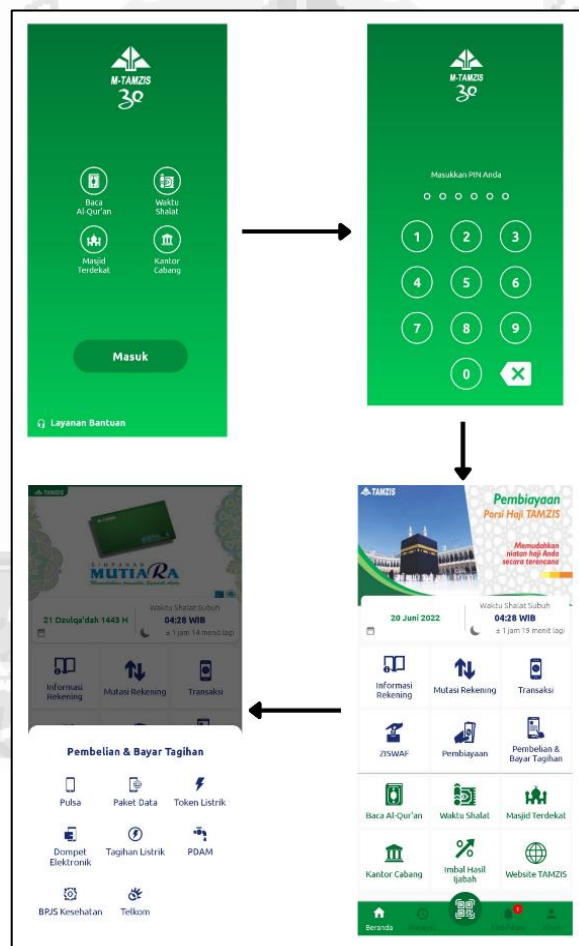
M-TAMZIS
30

Baca Al-Qur'an
Waktu Shalat
Masjid Terdekat
Kantor Cabang

Masuk

Layanan Bantuan

M-TAMZIS
30

Masukkan PIN Anda

1 2 3
4 5 6
7 8 9
0

TAMZIS
Pembiayaan
Porsi Haji TAMZIS
Memudahkan niatan haji Anda secara terencana

20 Juni 2022
Waktu Shalat Subuh
04:28 WIB
± 1 jam 19 menit lagi

Informasi Rekening
Mutasi Rekening
Transaksi
ZISWAF
Pembiayaan
Pembelian & Bayar Tagihan
Baca Al-Qur'an
Waktu Shalat
Masjid Terdekat
Kantor Cabang
Imbal Hasil Ijabah
Website TAMZIS

Beranda

TAMZIS
SIMPANAN
MUTIARA

21 Dzulqa'dah 1443 H
Waktu Shalat Subuh
04:28 WIB
± 1 jam 14 menit lagi

Informasi Rekening
Mutasi Rekening
Transaksi

Pembelian & Bayar Tagihan
Pulsa
Paket Data
Token Listrik
Dompet Elektronik
Tagihan Listrik
PDAM
BPJS Kesehatan
Telkom